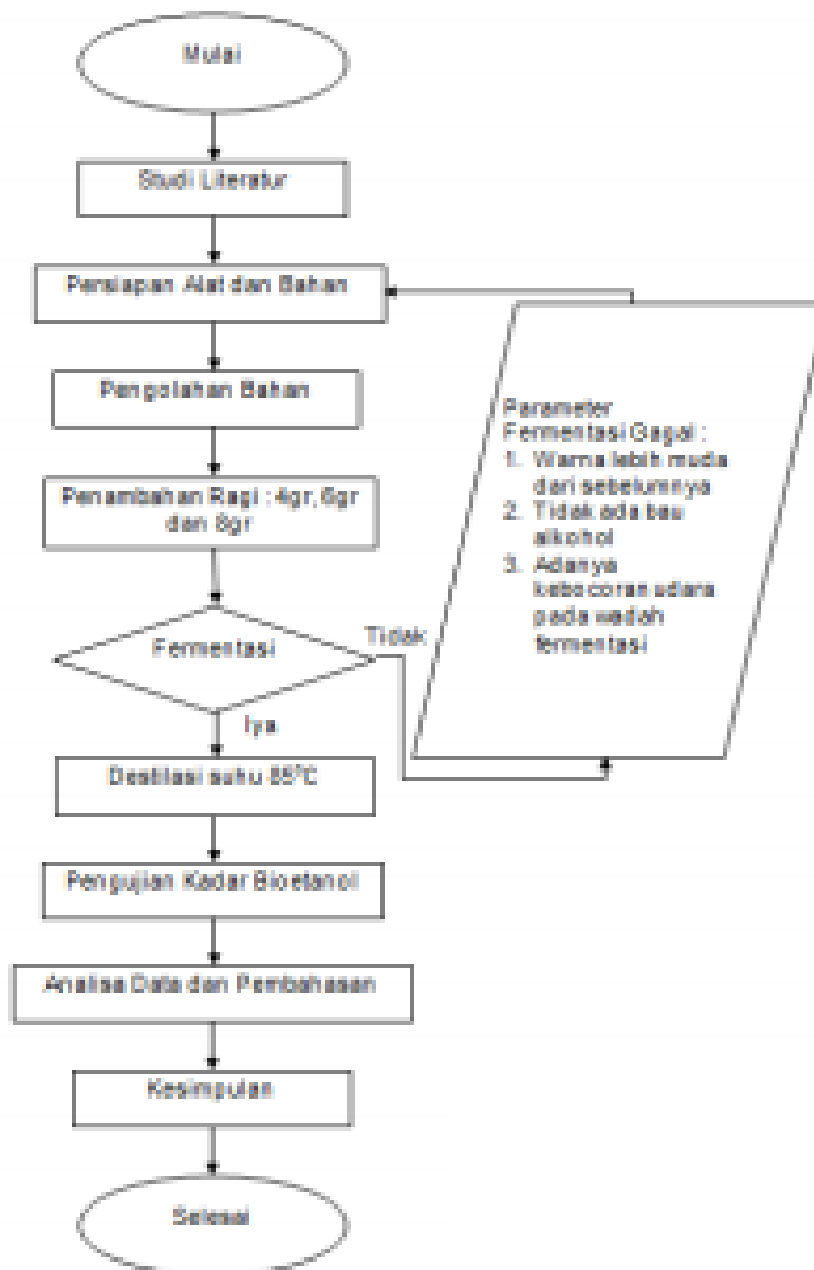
Mulai

Studi Literatur

Persiapan Alat dan Bahan

Pengolahan Bahan

Penambahan Ragi : 4gr, 6gr dan 8gr

Fermentasi

Tidak

Parameter Fermentasi Gagal :
1. Warna lebih muda dari sebelumnya
2. Tidak ada bau alkohol
3. Adanya kebocoran udara pada wadah fermentasi

Iya

Destilasi suhu 85°C

Pengujian Kadar Bioetanol

Analisa Data dan Pembahasan

Kesimpulan

Selesai